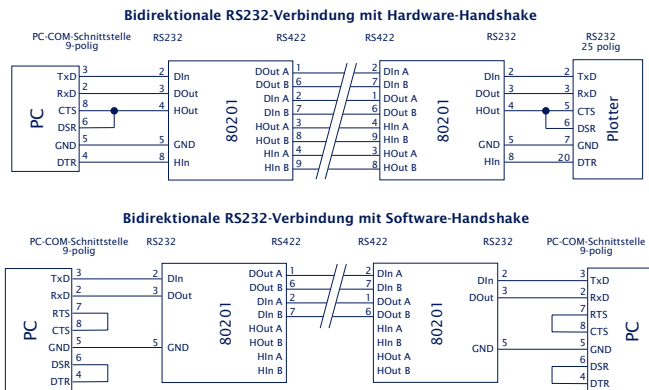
Bidirektionale RS232-Verbindung mit Hardware-Handshake

PC-COM-Schnittstelle 9-polig
RS232
RS422
RS422
RS232
RS232 25 polig

PC
TxD 3
RxD 2
CTS 8
DSR 6
GND 5
DTR 4

2 DIn
3 DOut
7 HOut
5 GND
8 HIn

80201
DOut A 1
DOut B 6
DIn A 2
DIn B 7
HOut A 3
HOut B 8
HIn A 4
HIn B 9

6 DIn A
7 DIn B
1 DOut A
6 DOut B
4 HIn A
9 HIn B
3 HOut A
8 HOut B

80201
DIn 2
DOut 3
HOut 4
GND 5
HIn 8

Plotter
2 TxD
3 RxD
5 CTS
6 DSR
7 GND
20 DTR

Bidirektionale RS232-Verbindung mit Software-Handshake

PC-COM-Schnittstelle 9-polig
RS232
RS422
RS422
RS232
PC-COM-Schnittstelle 9-polig

PC
TxD 3
RxD 2
RTS 7
CTS 8
GND 5
DSR 6
DTR 4

2 DIn
3 DOut
5 GND

80201
DOut A 1
DOut B 6
DIn A 2
DIn B 7
HOut A
HOut B
HIn A
HIn B

7 DIn A
2 DIn B
1 DOut A
6 DOut B
HIn A
HIn B
HOut A
HOut B

80201
DIn 2
DOut 3
GND 5

PC
3 TxD
2 RxD
7 RTS
8 CTS
5 GND
6 DSR
4 DTR